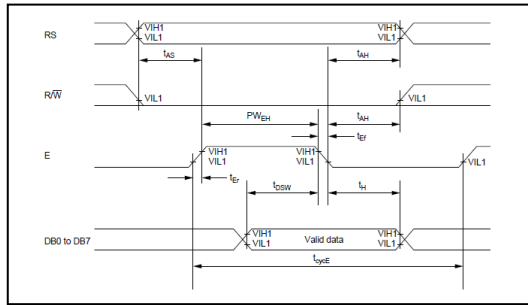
RS
VIH1
VIL1
VIH1
VIL1
$t_{AS}$
$t_{AH}$
R/$\overline{W}$
VIL1
VIL1
$PW_{EH}$
$t_{AH}$
$t_{Ef}$
E
VIH1
VIL1
VIH1
VIL1
VIL1
$t_{Er}$
$t_{DSW}$
$t_{H}$
DB0 to DB7
VIH1
VIL1
Valid data
VIH1
VIL1
$t_{cycE}$